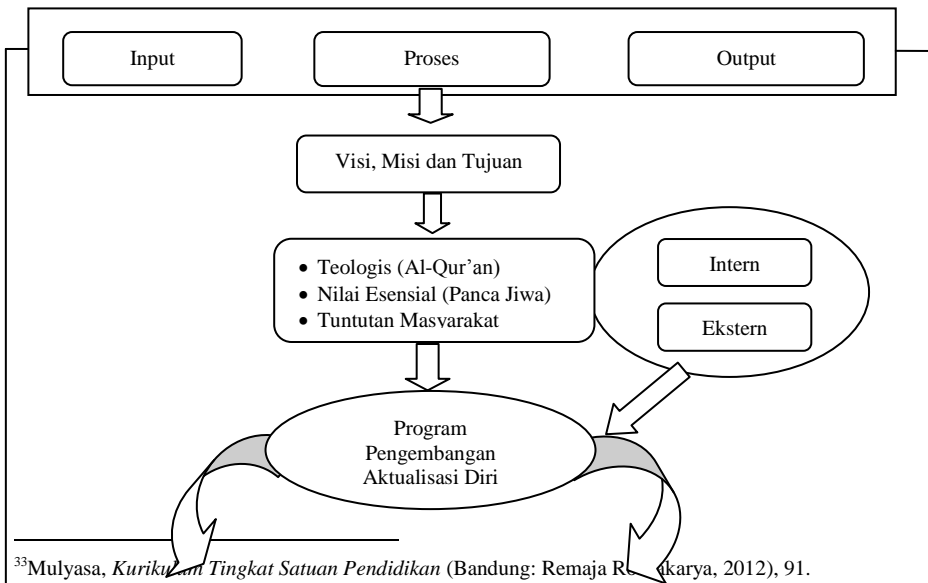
Input

Proses

Output

Visi, Misi dan Tujuan

- Teologis (Al-Qur'an)
- Nilai Esensial (Panca Jiwa)
- Tuntutan Masyarakat

Intern

Ekstern

Program Pengembangan Aktualisasi Diri

$^{33}$Mulyasa, *Kuriku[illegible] Tingkat Satuan Pendidikan* (Bandung: Remaja R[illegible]karya, 2012), 91.